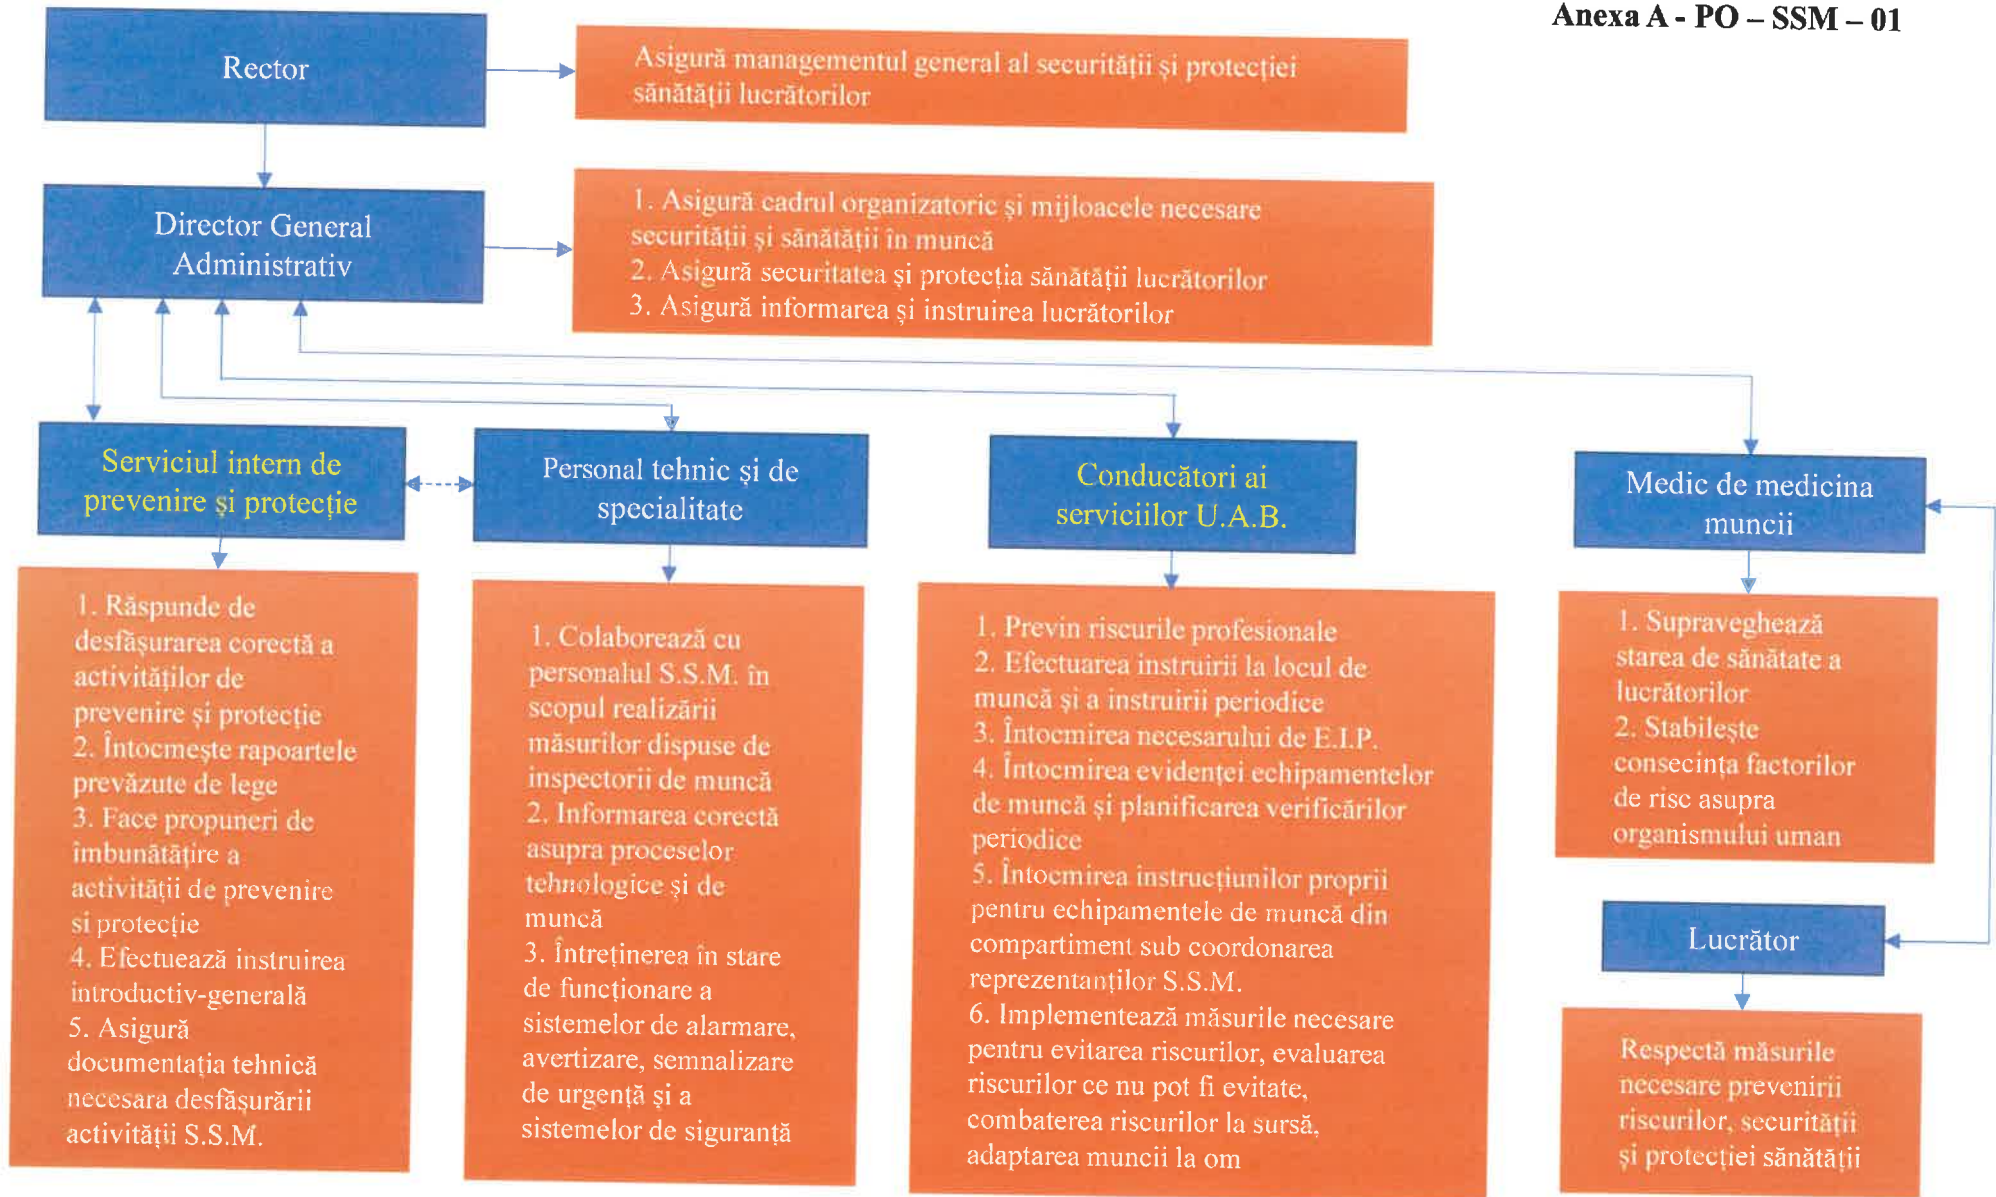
Anexa A - PO – SSM – 01

Rector

Asigură managementul general al securității și protecției sănătății lucrătorilor

Director General Administrativ

1. Asigură cadrul organizatoric și mijloacele necesare securității și sănătății în muncă
2. Asigură securitatea și protecția sănătății lucrătorilor
3. Asigură informarea și instruirea lucrătorilor

Serviciul intern de prevenire și protecție

1. Răspunde de desfășurarea corectă a activităților de prevenire și protecție
2. Întocmește rapoartele prevăzute de lege
3. Face propuneri de îmbunătățire a activității de prevenire și protecție
4. Efectuează instruirea introductiv-generală
5. Asigură documentația tehnică necesara desfășurării activității S.S.M.

Personal tehnic și de specialitate

1. Colaborează cu personalul S.S.M. în scopul realizării măsurilor dispuse de inspectorii de muncă
2. Informarea corectă asupra proceselor tehnologice și de muncă
3. Întreținerea în stare de funcționare a sistemelor de alarmare, avertizare, semnalizare de urgență și a sistemelor de siguranță

Conducători ai serviciilor U.A.B.

1. Previn riscurile profesionale
2. Efectuarea instruirii la locul de muncă și a instruirii periodice
3. Întocmirea necesarului de E.I.P.
4. Întocmirea evidenței echipamentelor de muncă și planificarea verificărilor periodice
5. Întocmirea instrucțiunilor proprii pentru echipamentele de muncă din compartiment sub coordonarea reprezentanților S.S.M.
6. Implementează măsurile necesare pentru evitarea riscurilor, evaluarea riscurilor ce nu pot fi evitate, combaterea riscurilor la sursă, adaptarea muncii la om

Medic de medicina muncii

1. Supraveghează starea de sănătate a lucrătorilor
2. Stabilește consecința factorilor de risc asupra organismului uman

Lucrător

Respectă măsurile necesare prevenirii riscurilor, securității și protecției sănătății